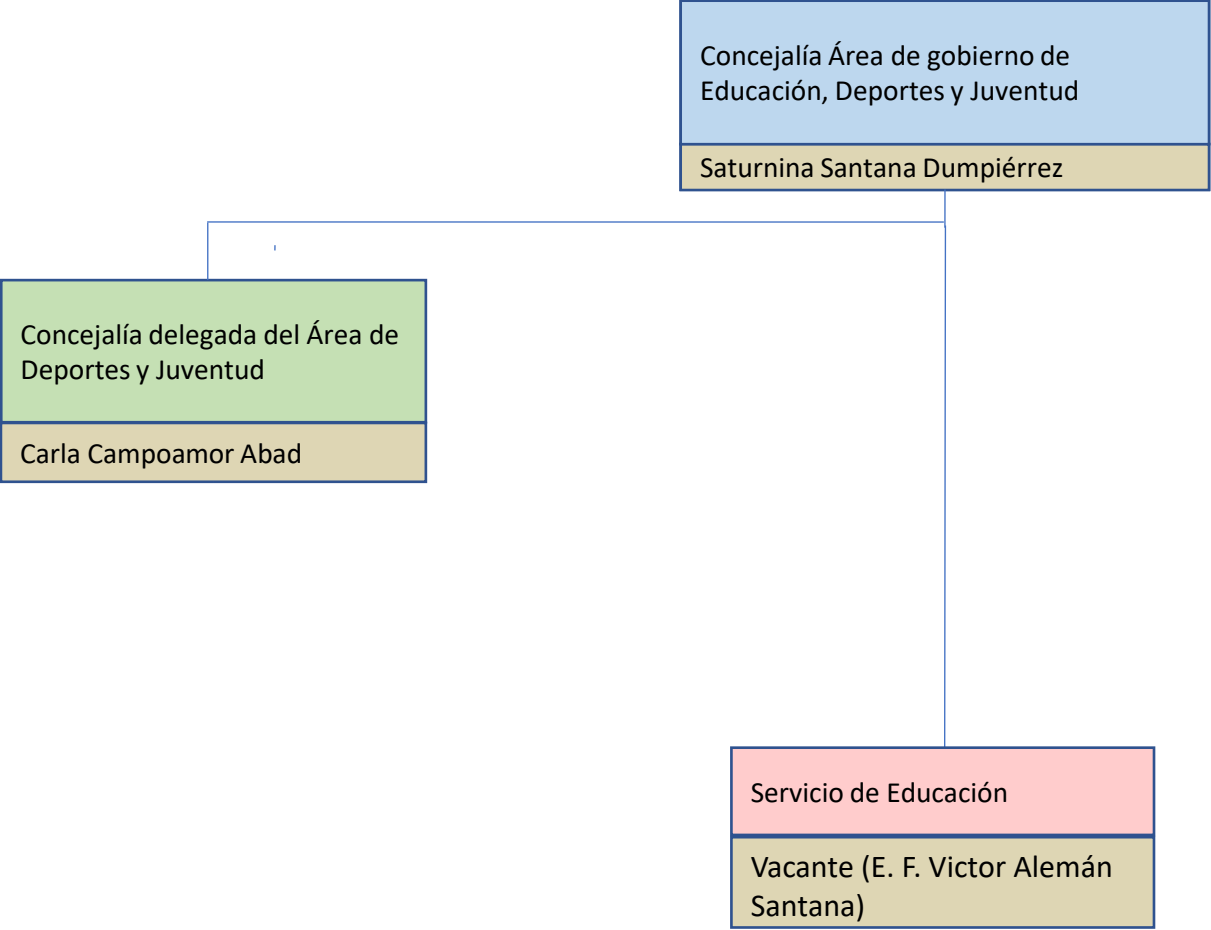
Concejalía Área de gobierno de Educación, Deportes y Juventud

Saturnina Santana Dumpiérrez

Concejalía delegada del Área de Deportes y Juventud

Carla Campoamor Abad

Servicio de Educación

Vacante (E. F. Victor Alemán Santana)